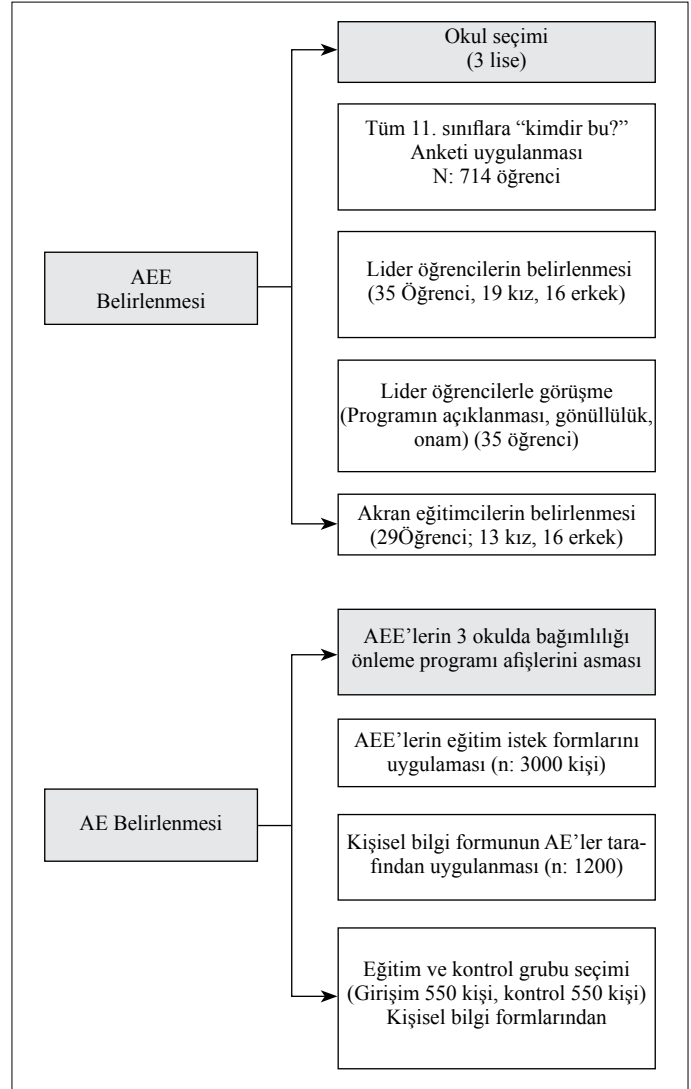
AEE Belirlenmesi

Okul seçimi (3 lise)

Tüm 11. sınıflara “kimdir bu?” Anketi uygulanması N: 714 öğrenci

Lider öğrencilerin belirlenmesi (35 Öğrenci, 19 kız, 16 erkek)

Lider öğrencilerle görüşme (Programın açıklanması, gönüllülük, onam) (35 öğrenci)

Akran eğitimcilerin belirlenmesi (29Öğrenci; 13 kız, 16 erkek)

AE Belirlenmesi

AEE’lerin 3 okulda bağımlılığı önleme programı afişlerini asması

AEE’lerin eğitim istek formlarını uygulaması (n: 3000 kişi)

Kişisel bilgi formunun AE’ler tarafından uygulanması (n: 1200)

Eğitim ve kontrol grubu seçimi (Girişim 550 kişi, kontrol 550 kişi) Kişisel bilgi formlarından